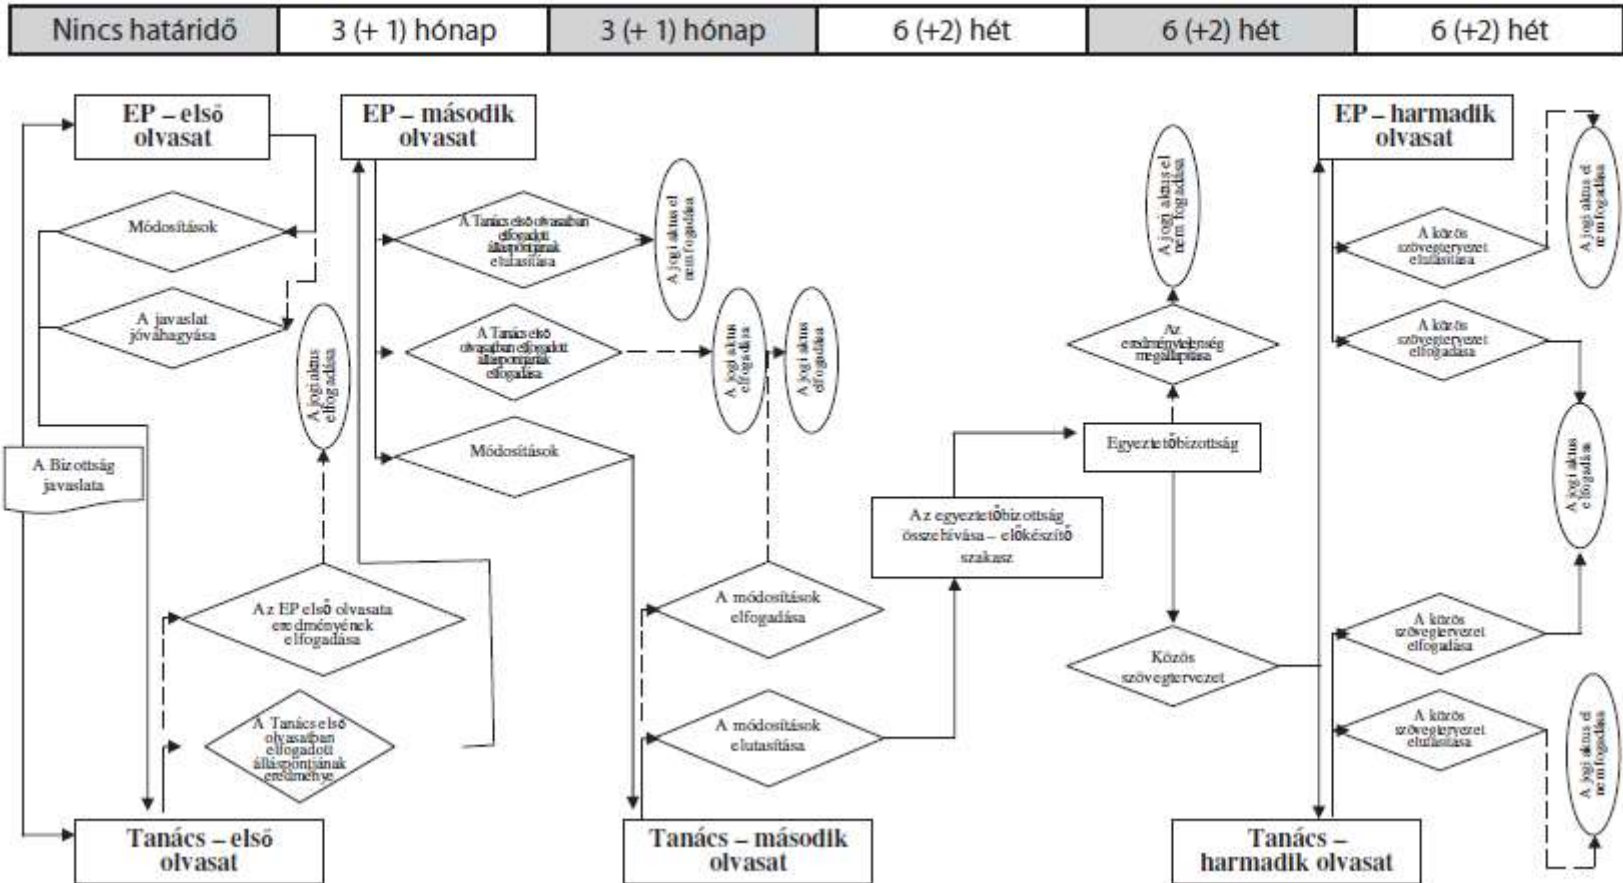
| Nincs határidő | 3 (+ 1) hónap | 3 (+ 1) hónap | 6 (+2) hét | 6 (+2) hét | 6 (+2) hét |
|---|---|---|---|---|---|

EP – első olvasat

Módosítások

A javaslat jóváhagyása

A jogi aktus elfogadása

A Bizottság javaslata

Az EP első olvasata eredményének elfogadása

A Tanács első olvasatban elfogadott álláspontjának eredménye

Tanács – első olvasat

EP – második olvasat

A Tanács első olvasatban elfogadott álláspontjának elutasítása

A jogi aktus el nem fogadása

A Tanács első olvasatban elfogadott álláspontjának elfogadása

A jogi aktus elfogadása

A jogi aktus elfogadása

Módosítások

A módosítások elfogadása

A módosítások elutasítása

Tanács – második olvasat

Az egyeztetőbizottság összehívása – előkészítő szakasz

Egyeztetőbizottság

Az eredménytelenség megállapítása

A jogi aktus el nem fogadása

Közös szövegtervezet

Tanács – harmadik olvasat

EP – harmadik olvasat

A közös szövegtervezet elutasítása

A jogi aktus el nem fogadása

A közös szövegtervezet elfogadása

A jogi aktus elfogadása

A közös szövegtervezet elfogadása

A közös szövegtervezet elutasítása

A jogi aktus el nem fogadása